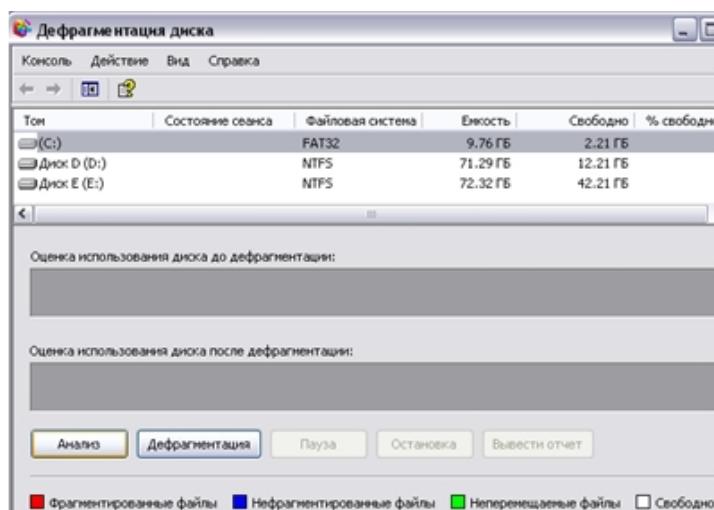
Дефрагментация диска

Консоль Действие Вид Справка

| Том | Состояние сеанса | Файловая система | Емкость | Свободно | % свободн |
|---|---|---|---|---|---|
| (C:) | | FAT32 | 9.76 ГБ | 2.21 ГБ | |
| Диск D (D:) | | NTFS | 71.29 ГБ | 12.21 ГБ | |
| Диск E (E:) | | NTFS | 72.32 ГБ | 42.21 ГБ | |

Оценка использования диска до дефрагментации:

Оценка использования диска после дефрагментации:

Анализ Дефрагментация Пауза Остановка Вывести отчет

Фрагментированные файлы Нефрагментированные файлы Неперемещаемые файлы Свободно